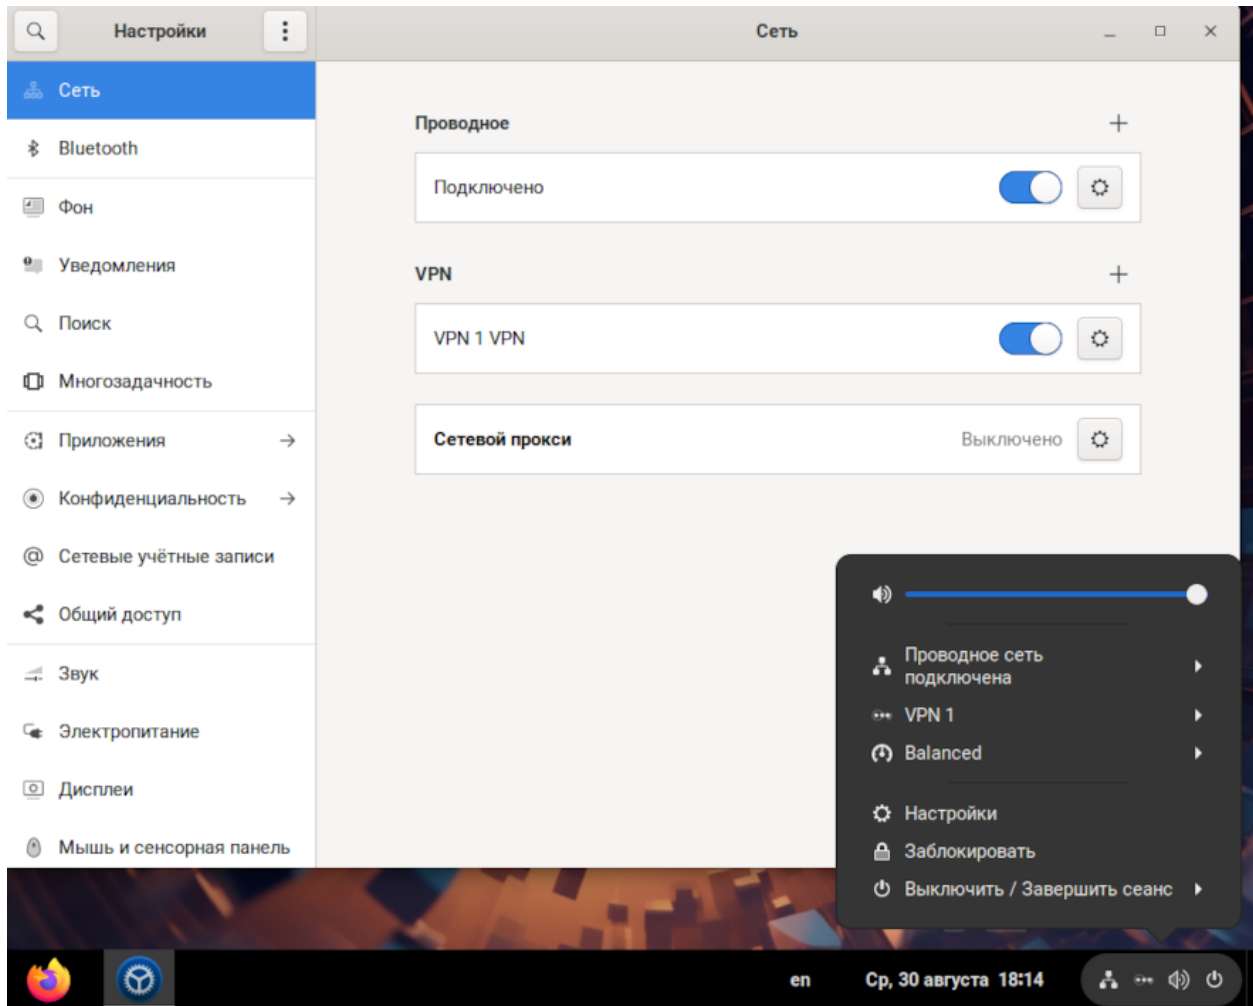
Настройки

Сеть

Сеть
Bluetooth
Фон
Уведомления
Поиск
Многозадачность
Приложения
Конфиденциальность
Сетевые учётные записи
Общий доступ
Звук
Электропитание
Дисплеи
Мышь и сенсорная панель

Проводное
Подключено

VPN
VPN 1 VPN

Сетевой прокси
Выключено

Проводное сеть подключена
VPN 1
Balanced
Настройки
Заблокировать
Выключить / Завершить сеанс

en
Ср, 30 августа 18:14